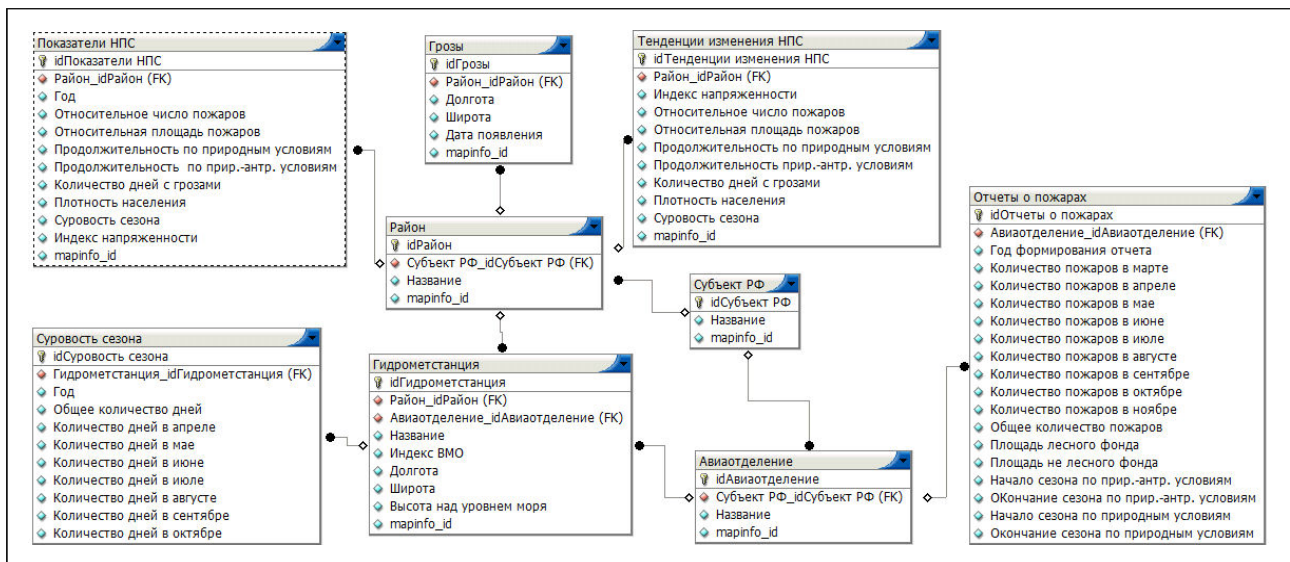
Показатели НПС
idПоказатели НПС
Район_idРайон (FK)
Год
Относительное число пожаров
Относительная площадь пожаров
Продолжительность по природным условиям
Продолжительность по прир.-антр. условиям
Количество дней с грозами
Плотность населения
Суровость сезона
Индекс напряженности
mapinfo_id

Грозы
idГрозы
Район_idРайон (FK)
Долгота
Широта
Дата появления
mapinfo_id

Тенденции изменения НПС
idТенденции изменения НПС
Район_idРайон (FK)
Индекс напряженности
Относительное число пожаров
Относительная площадь пожаров
Продолжительность по природным условиям
Продолжительность прир.-антр. условиям
Количество дней с грозами
Плотность населения
Суровость сезона
mapinfo_id

Отчеты о пожарах
idОтчеты о пожарах
Авиаотделение_idАвиаотделение (FK)
Год формирования отчета
Количество пожаров в марте
Количество пожаров в апреле
Количество пожаров в мае
Количество пожаров в июне
Количество пожаров в июле
Количество пожаров в августе
Количество пожаров в сентябре
Количество пожаров в октябре
Количество пожаров в ноябре
Общее количество пожаров
Площадь лесного фонда
Площадь не лесного фонда
Начало сезона по прир.-антр. условиям
ОКончание сезона по прир.-антр. условиям
Начало сезона по природным условиям
Окончание сезона по природным условиям

Район
idРайон
Субъект РФ_idСубъект РФ (FK)
Название
mapinfo_id

Субъект РФ
idСубъект РФ
Название
mapinfo_id

Суровость сезона
idСуровость сезона
Гидрометстанция_idГидрометстанция (FK)
Год
Общее количество дней
Количество дней в апреле
Количество дней в мае
Количество дней в июне
Количество дней в июле
Количество дней в августе
Количество дней в сентябре
Количество дней в октябре

Гидрометстанция
idГидрометстанция
Район_idРайон (FK)
Авиаотделение_idАвиаотделение (FK)
Название
Индекс ВМО
Долгота
Широта
Высота над уровнем моря
mapinfo_id

Авиаотделение
idАвиаотделение
Субъект РФ_idСубъект РФ (FK)
Название
mapinfo_id